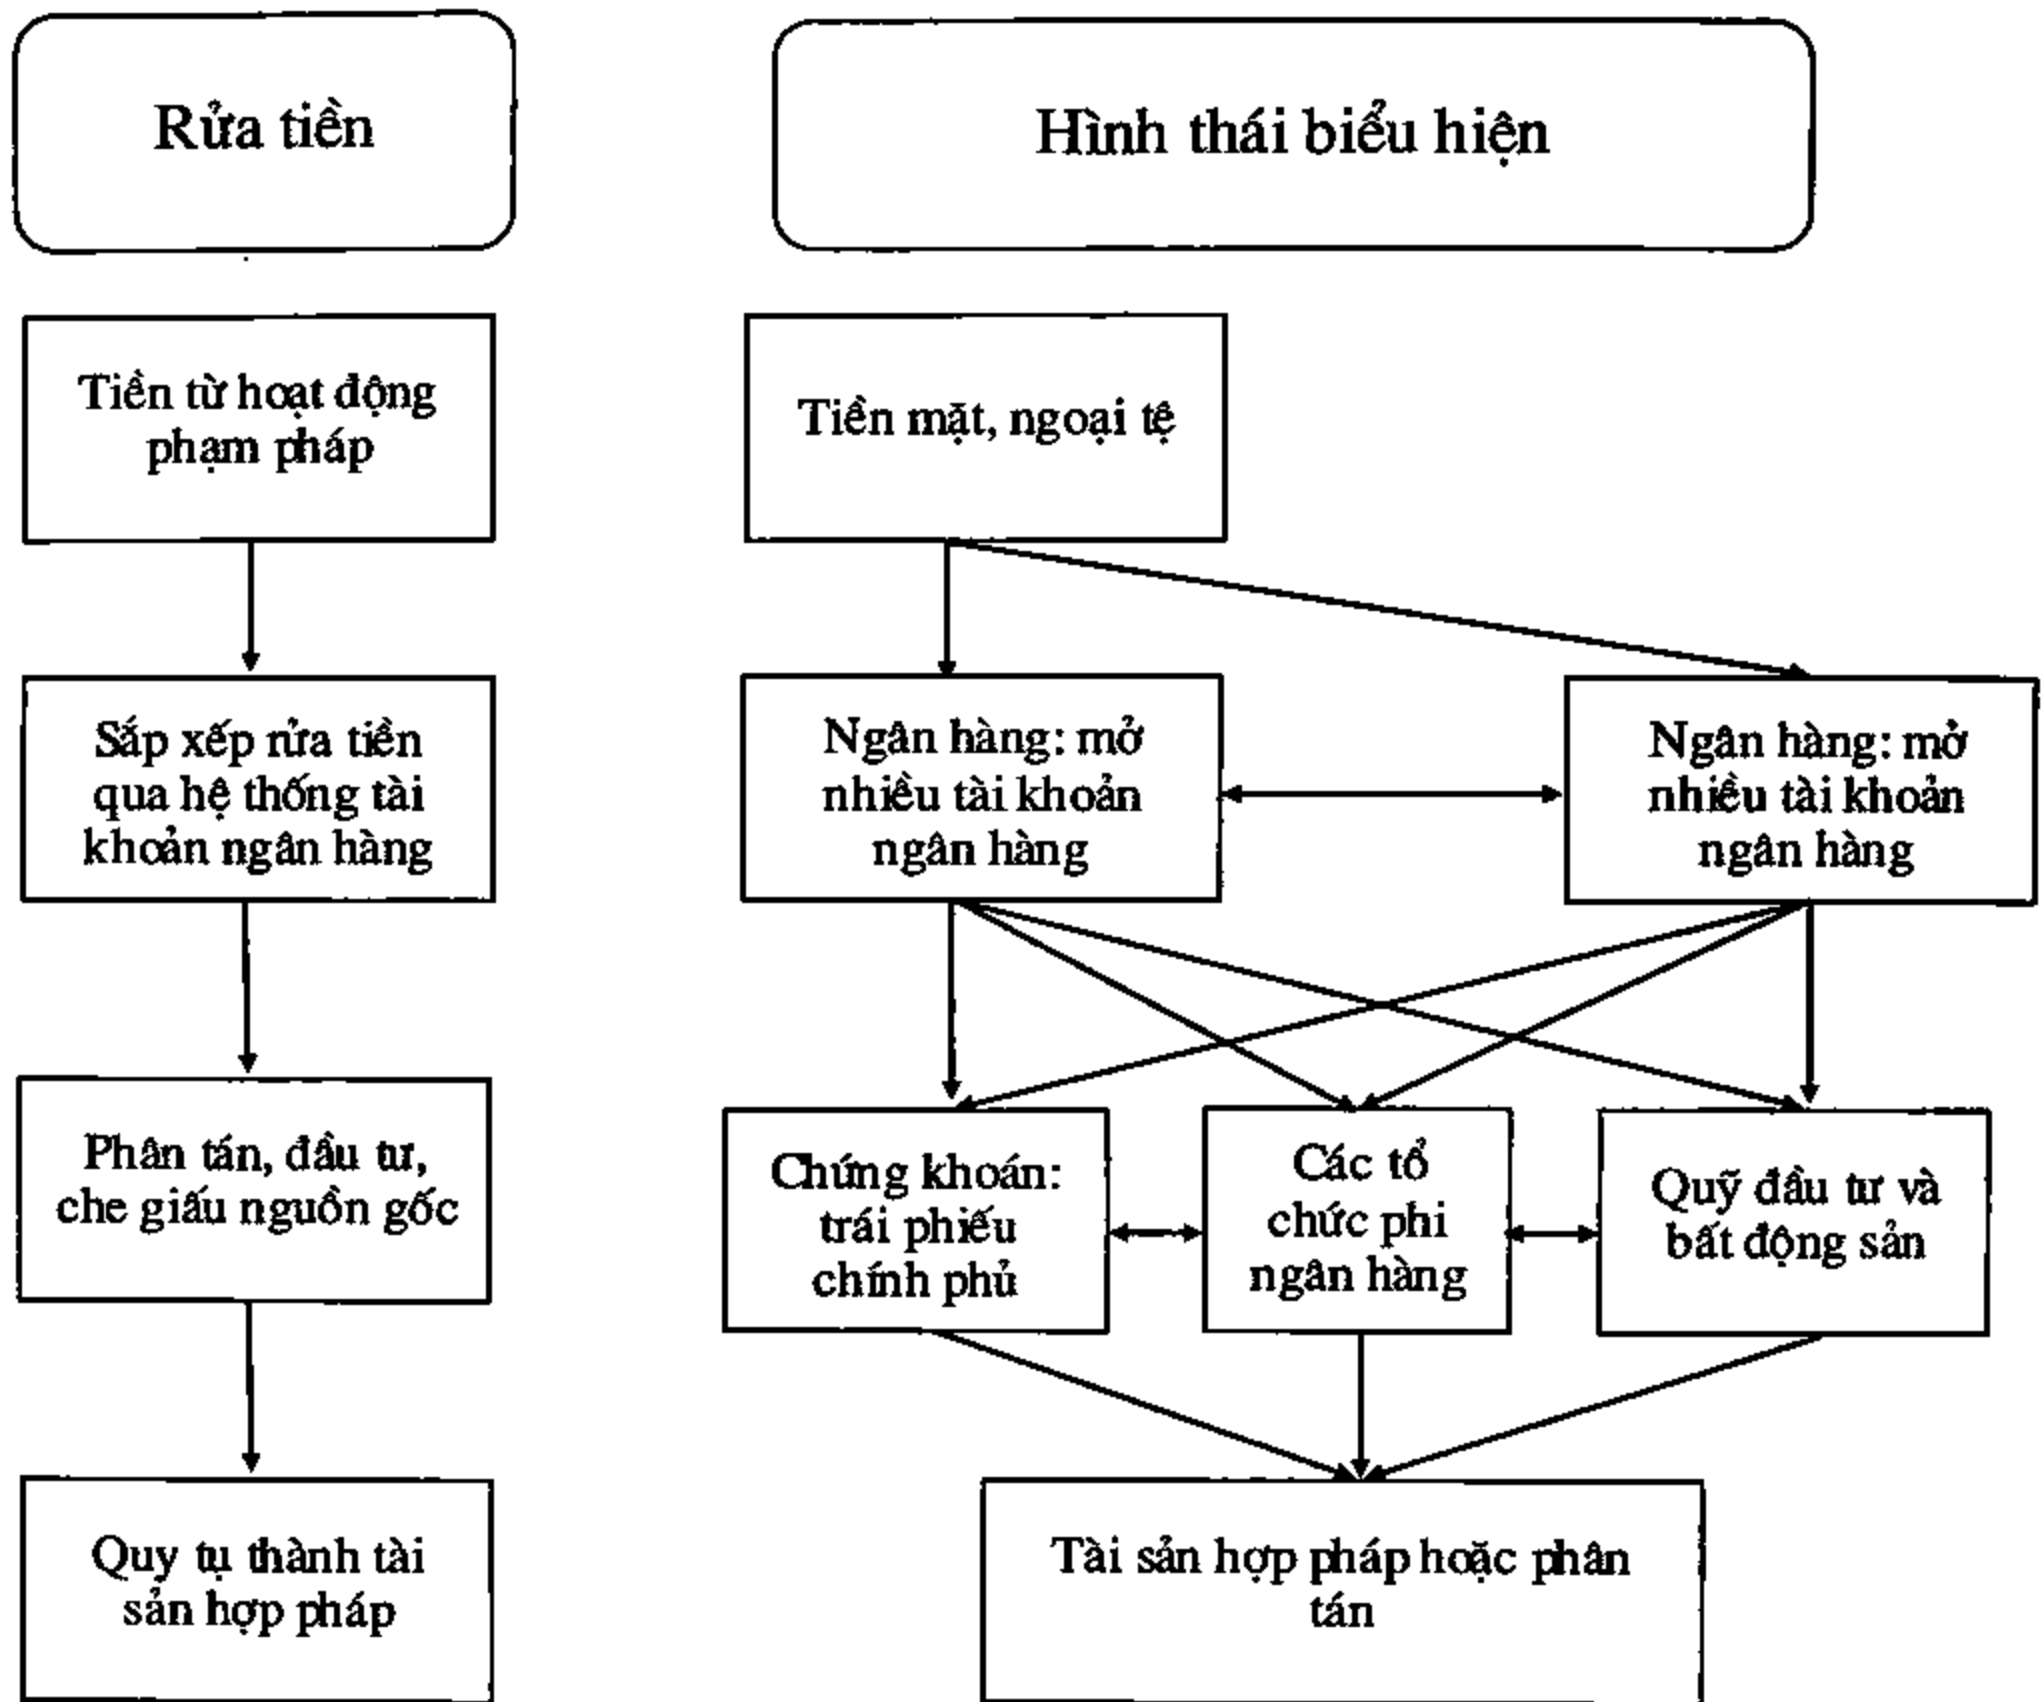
Rửa tiền

Hình thái biểu hiện

Tiền từ hoạt động phạm pháp

Tiền mặt, ngoại tệ

Sắp xếp rửa tiền qua hệ thống tài khoản ngân hàng

Ngân hàng: mở nhiều tài khoản ngân hàng

Ngân hàng: mở nhiều tài khoản ngân hàng

Phân tán, đầu tư, che giấu nguồn gốc

Chứng khoán: trái phiếu chính phủ

Các tổ chức phi ngân hàng

Quỹ đầu tư và bất động sản

Quy tụ thành tài sản hợp pháp

Tài sản hợp pháp hoặc phân tán